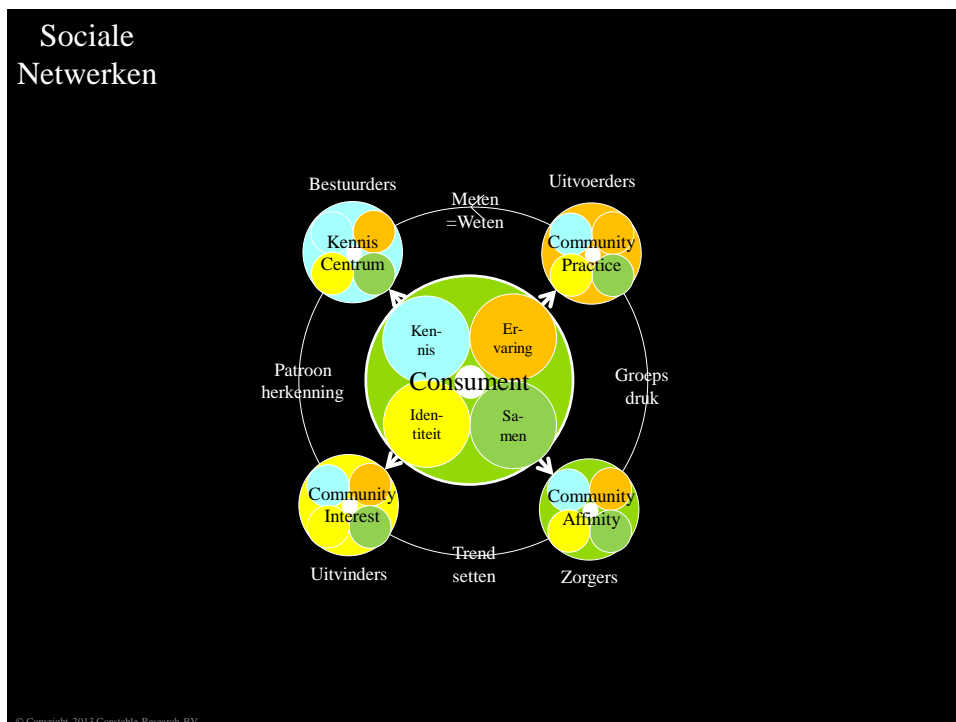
Sociale Netwerken

Bestuurders

Meten =Weten

Uitvoerders

Kennis Centrum

Community Practice

Kennis

Ervaring

Consument

Patroon herkenning

Groeps druk

Identiteit

Samen

Community Interest

Community Affinity

Uitvinders

Trend setten

Zorgers

© Copyright 2013 Constable Research BV